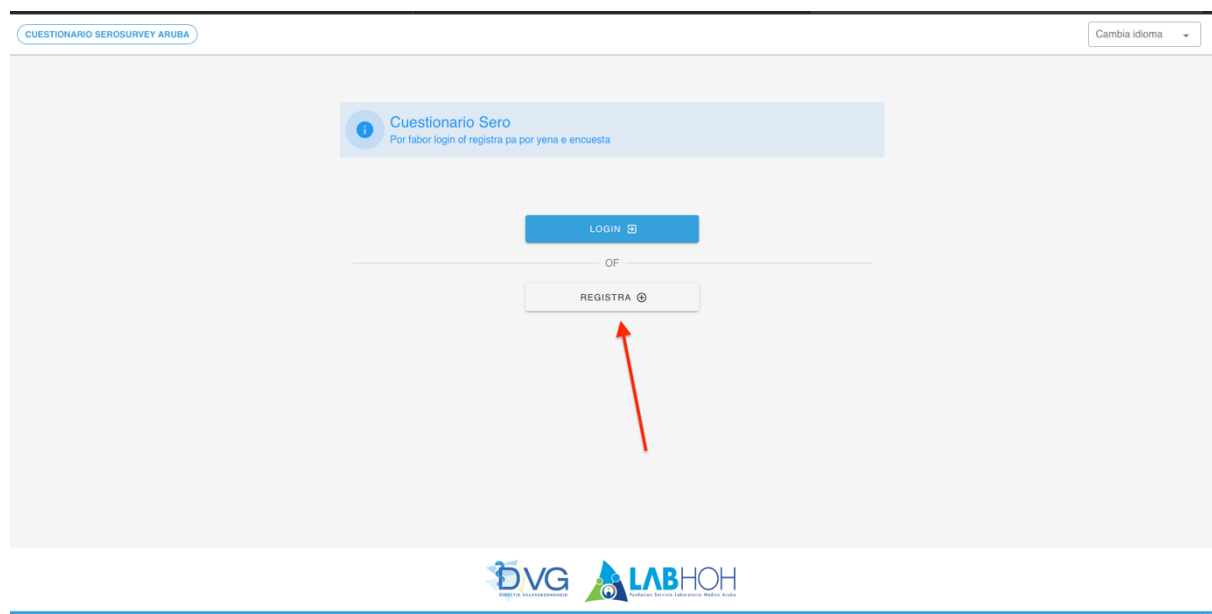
CUESTIONARIO SEROSURVEY ARUBA

Cambia idioma

Cuestionario Sero
Por fabor login of registra pa por yena e encuesta

LOGIN

OF

REGISTRA

DVG
DIRECTIE VOLKSGEZONDHEID

LABHOH
Fundacion Servicio Laboratorio Medico Aruba